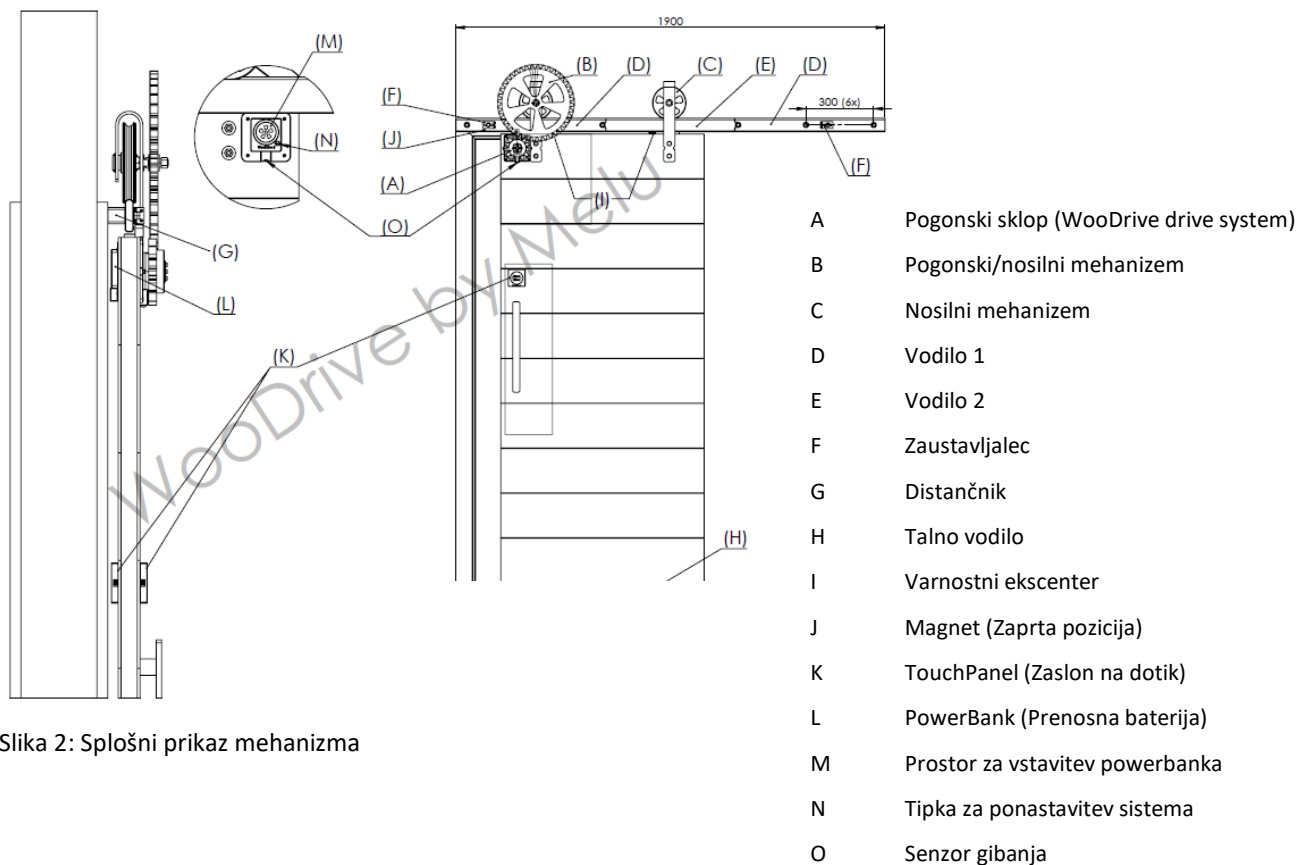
1900

(M)

(N)

(O)

(F)

(J)

(A)

(B)

(D)

(C)

(E)

(D)

300 (6x)

(F)

(I)

(G)

(L)

(K)

(H)

WooDrive by Melu

| A | Pogonski sklop (WooDrive drive system) |
|---|---|
| B | Pogonski/nosilni mehanizem |
| C | Nosilni mehanizem |
| D | Vodilo 1 |
| E | Vodilo 2 |
| F | Zaustavljalec |
| G | Distančnik |
| H | Talno vodilo |
| I | Varnostni ekscenter |
| J | Magnet (Zaprta pozicija) |
| K | TouchPanel (Zaslon na dotik) |
| L | PowerBank (Prenosna baterija) |
| M | Prostor za vstavitev powerbanka |
| N | Tipka za ponastavitev sistema |
| O | Senzor gibanja |

Slika 2: Splošni prikaz mehanizma